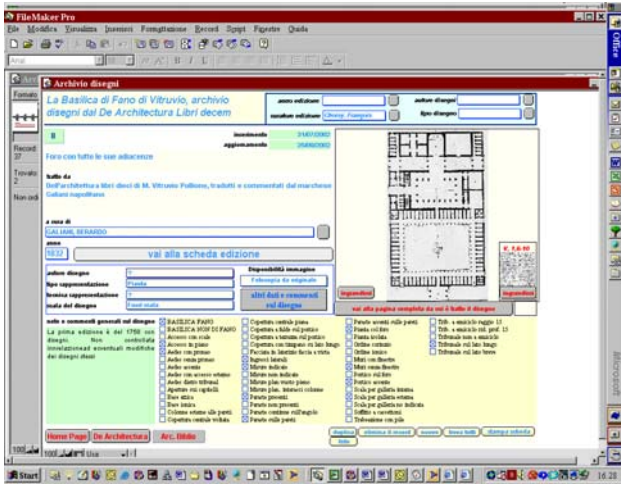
FileMaker Pro

File Modifica Visualizza Inserisci Formattazione Record Script Finestre Guida

Arial

Archivio disegni

Formato

Record: 37

Trovato: 2

Non ordi

La Basilica di Fano di Vitruvio, archivio disegni dal De Architectura Libri decem

anno edizione

curatore edizione Claude Français

autore disegni

tipo disegno

8

inserimento 31/07/2002

aggiornamento 25/09/2002

Foro con tutte le sue adiacenze

tratto da

Dell'Architettura libri dieci di M. Vitruvio Pollione, tradotti e commentati dal marchese Galiani napoletano

a cura di

GALIANI, BERARDO

anno

1832

vai alla scheda edizione

autore disegno

tipo rappresentazione Pianta

tecnica rappresentazione

scala del disegno

Disponibilità immagine

Fotocopia da originale

altri dati e commenti sul disegno

ingrandisci

V, T.8-10

ingrandisci

vai alla pagina completa da cui è tratto il disegno

note e commenti generali sul disegno

La prima edizione è del 1758 con disegni. Non controllata innovazionei eventuali modifiche dei disegni stessi

BASILICA FANO
BASILICA NON DI FANO
Accesso con scale
Accesso in piano
Aedes con pronao
Aedes senza pronao
Aedes ovest
Aedes con accesso esterno
Aedes dietro tribunal
Aperture sui capitelli
Base attica
Base ionica
Colonne esterne alle pareti
Copertura centrale voltata

Copertura centrale piana
Copertura a falde sul portico
Copertura a terrazza sul portico
Copertura con timpano su lato lungo
Facciata in laterizio faccia a vista
Ingressi laterali
Misure indicate
Misure non indicate
Misure plan. vuoto pieno
Misure plan. interassi colonne
Parasta presente
Parasta non presente
Parasta continua sull'angolo
Parasta sulle pareti

Parasta assente sulle pareti
Pianta col foro
Pianta isolata
Ordine corinzio
Ordine ionico
Muri con finestre
Muri senza finestre
Portico sul foro
Portico assente
Scala per galleria esterna
Scala per galleria interna
Scala per galleria non indicata
Soffitto a cassettoni
Trabeazione con pila

Trib. a emiciclo raggio 15
Trib. a emiciclo rid. prof. 15
Tribunale non a emiciclo
Tribunale sul lato lungo
Tribunale sul lato breve

Home Page
De Architectura
Arc. Biblio

duplica
elimina il record
nuovo
trova tutti
stampa scheda
lista

Start
16.28